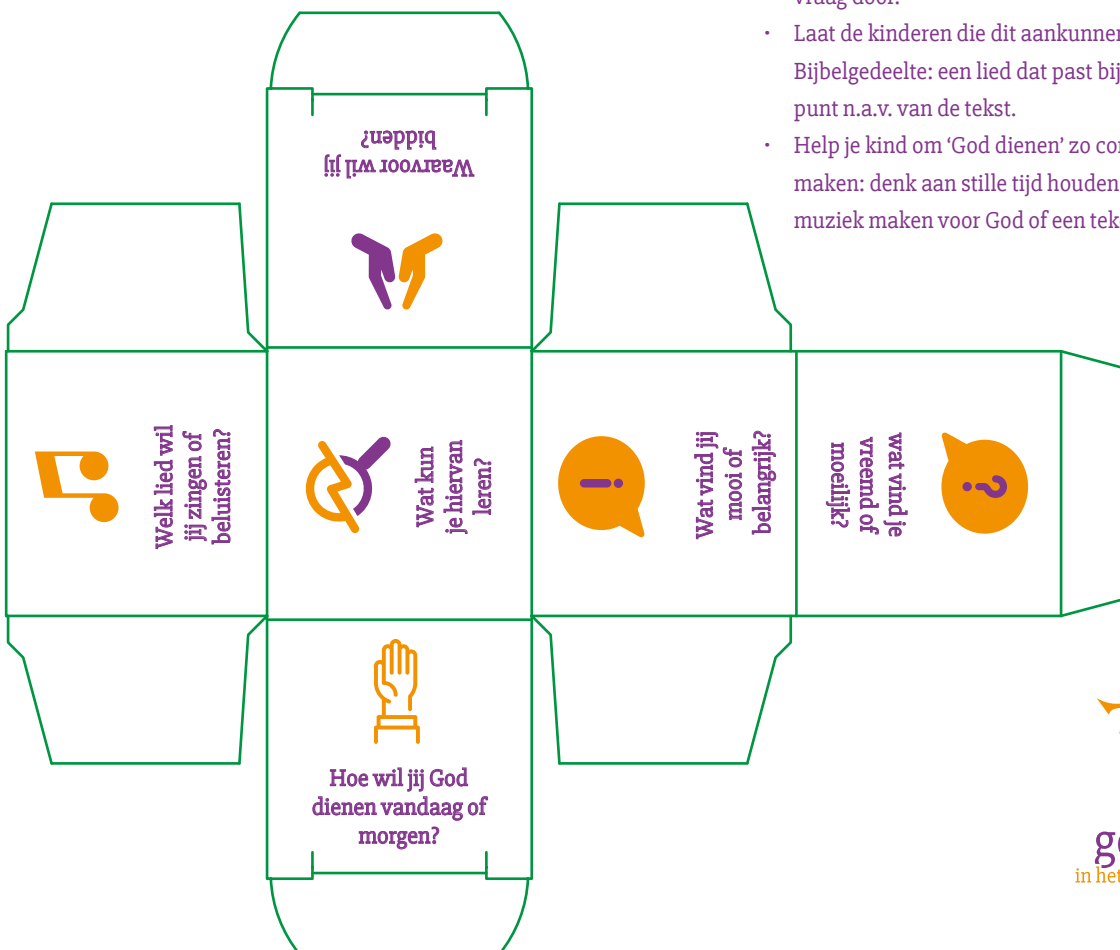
vraag door.

• Laat de kinderen die dit aankunnen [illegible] Bijbelgedeelte: een lied dat past bij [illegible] punt n.a.v. van de tekst.

• Help je kind om 'God dienen' zo co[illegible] maken: denk aan stille tijd houden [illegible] muziek maken voor God of een tek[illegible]

Waarvoor wil jij bidden?

Welk lied wil jij zingen of beluisteren?

Wat kun je hiervan leren?

Wat vind jij mooi of belangrijk?

wat vind je vreemd of moeilijk?

Hoe wil jij God dienen vandaag of morgen?

g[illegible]
in het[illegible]